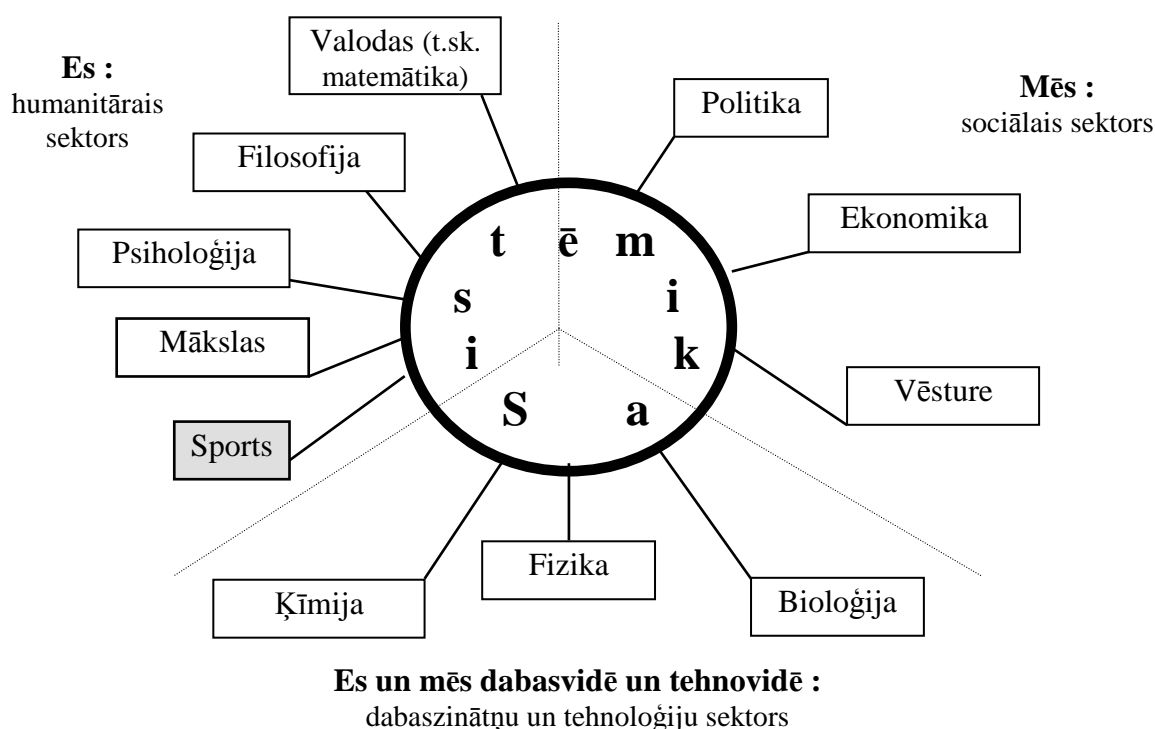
**Es :** humanitārais sektors

Valodas (t.sk. matemātika)

Politika

**Mēs :** sociālais sektors

Filosofija

Ekonomika

Psiholoģija

Mākslas

Vēsture

Sports

**S i s t ē m i k a**

Fizika

Ķīmija

Bioloģija

**Es un mēs dabasvidē un tehnovidē :**
dabaszinātņu un tehnoloģiju sektors